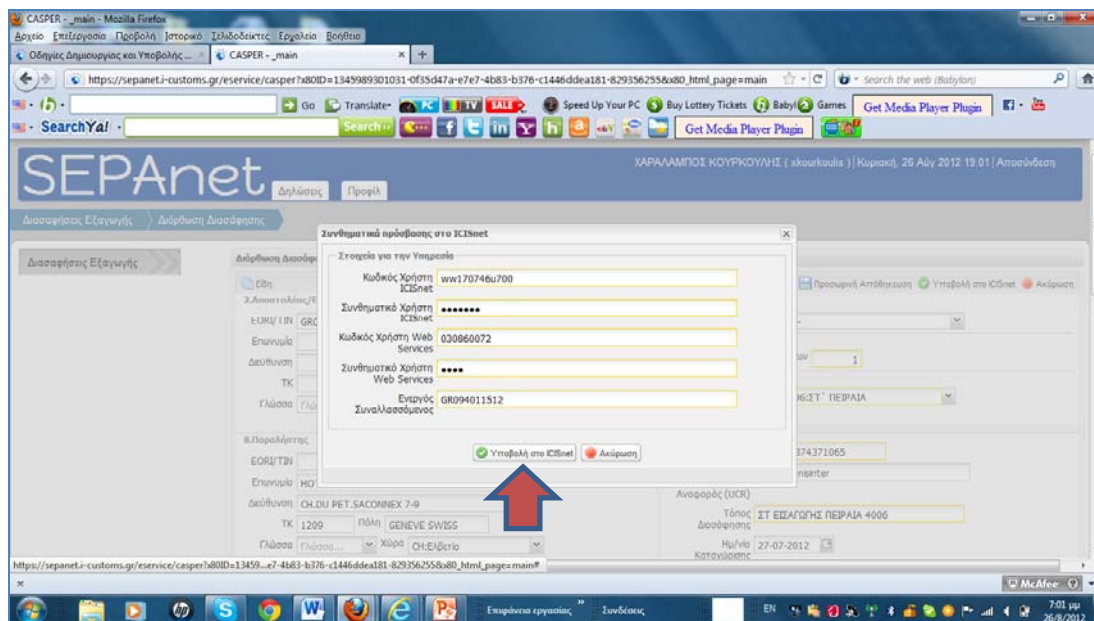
CASPER - _main - Mozilla Firefox
Αρχείο Επεξεργασία Προβολή Ιστορικό Σελιδοδείκτες Εργαλεία Βοήθεια
Οδηγίες Δημιουργίας και Υποβολής ... × CASPER - _main × +
https://sepanet.i-customs.gr/eservice/casper?x80ID=1345989301031-0f35d47a-e7e7-4b83-b376-c1446ddea181-829356255&x80_html_page=main
Search the web (Babylon)
Go Translate Speed Up Your PC Buy Lottery Tickets Babylon Games Get Media Player Plugin
SearchYa! Search Get Media Player Plugin

SEPAnet Δηλώσεις Προφίλ
ΧΑΡΑΛΑΜΠΟΣ ΚΟΥΡΚΟΥΛΗΣ ( xkourkoulis ) | Κυριακή, 26 Αύγ 2012 19:01 | Αποσύνδεση
Διασαφήσεις Εξαγωγής Διόρθωση Διασάφησης
Διασαφήσεις Εξαγωγής
Διόρθωση Διασάφ
Είδη
2.Αποστολέας/Ε
EORI/TIN GR
Επωνυμία
Διεύθυνση
TK
Γλώσσα
8.Παραλήπτης
EORI/TIN
Επωνυμία HO
Διεύθυνση CH.DU PET.SACONNEX 7-9
TK 1209 Πόλη GENEVE SWISS
Γλώσσα Γλώσσα... Χώρα CH:Ελβετία
Προσωρινή Αποθήκευση Υποβολή στο ICISnet Ακύρωση
1
06:ΣΤ΄ ΠΕΙΡΑΙΑ
374371065
nsinter
Αναφοράς (UCR)
Τόπος Διασάφησης ΣΤ ΕΙΣΑΓΩΓΗΣ ΠΕΙΡΑΙΑ 4006
Ημ/νία Καταχώρισης 27-07-2012

Συνθηματικά πρόσβασης στο ICISnet
Στοιχεία για την Υπηρεσία
Κωδικός Χρήστη ICISnet ww170746u700
Συνθηματικό Χρήστη ICISnet •••••••
Κωδικός Χρήστη Web Services 030860072
Συνθηματικό Χρήστη Web Services ••••
Ενεργός Συναλλασσόμενος GR094011512
Υποβολή στο ICISnet Ακύρωση

https://sepanet.i-customs.gr/eservice/casper?x80ID=13459...e7-4b83-b376-c1446ddea181-829356255&x80_html_page=main#
McAfee
Επιφάνεια εργασίας Συνδέσεις EN 7:01 μμ 26/8/2012